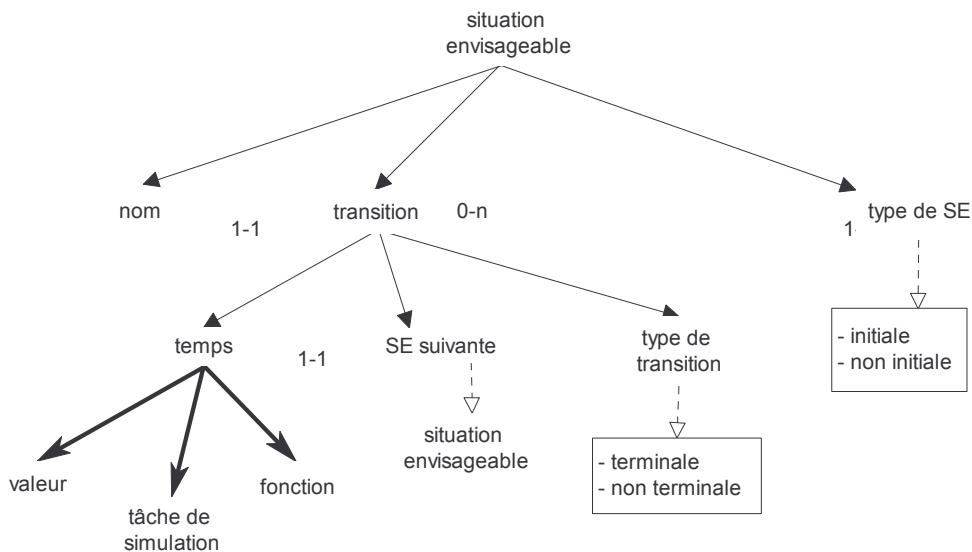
situation envisageable

nom

1-1

transition

0-n

type de SE

1

temps

1-1

SE suivante

type de transition

- initiale
- non initiale

situation envisageable

- terminale
- non terminale

valeur

tâche de simulation

fonction